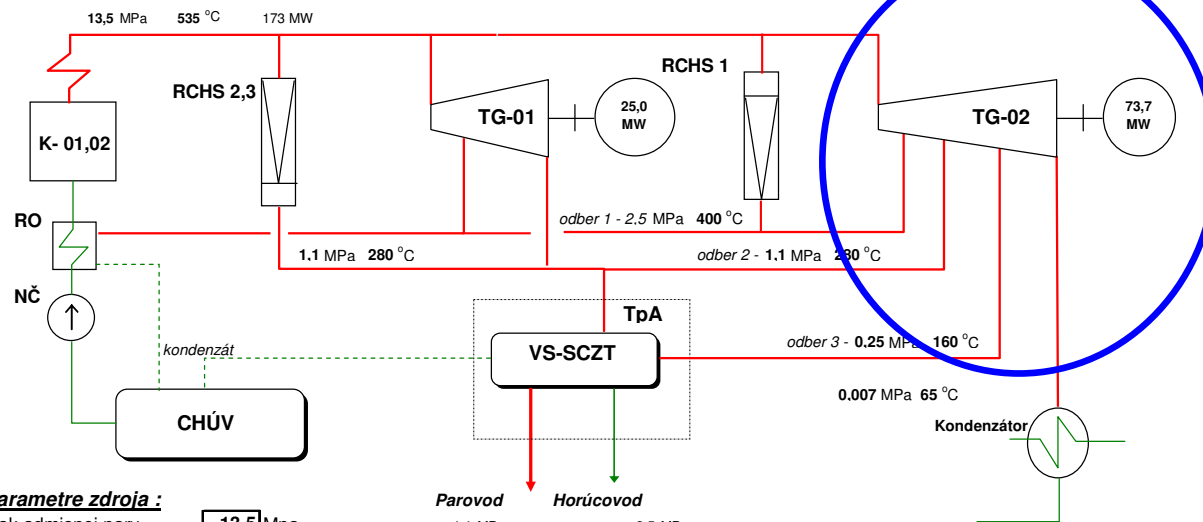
13,5 MPa 535 °C 173 MW

RCHS 2,3

TG-01

25,0 MW

RCHS 1

TG-02

73,7 MW

K- 01,02

RO

NČ

odber 1 - 2,5 MPa 400 °C

1,1 MPa 280 °C

odber 2 - 1,1 MPa 280 °C

TpA

VS-SCZT

kondenzát

odber 3 - 0,25 MPa 160 °C

0,007 MPa 65 °C

CHÚV

Kondenzátor

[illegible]arametre zdroja :

Parovod

Horúcovod

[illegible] 13,5 Mpa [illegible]